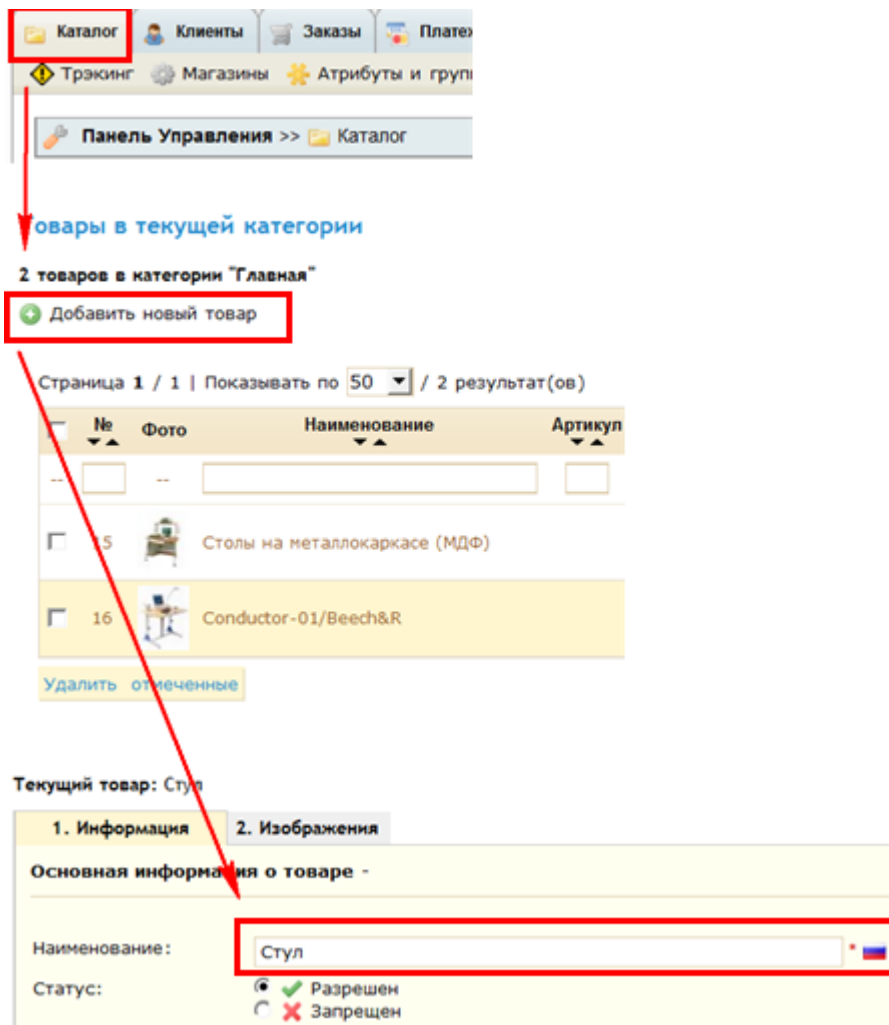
Каталог Клиенты Заказы Плате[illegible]

Трэкинг Магазины Атрибуты и груп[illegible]

Панель Управления >> Каталог

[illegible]овары в текущей категории

2 товаров в категории "Главная"

Добавить новый товар

Страница 1 / 1 | Показывать по 50 / 2 результат(ов)

| | № | Фото | Наименование | Артикул |
|---|---|---|---|---|
| -- | | -- | | |
| | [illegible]5 | | Столы на металлокаркасе (МДФ) | |
| | 16 | | Conductor-01/Beech&R | |

Удалить отмеченные

Текущий товар: Стул

1. Информация 2. Изображения

Основная информа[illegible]ия о товаре -

Наименование: Стул *

Статус: Разрешен
Запрещен